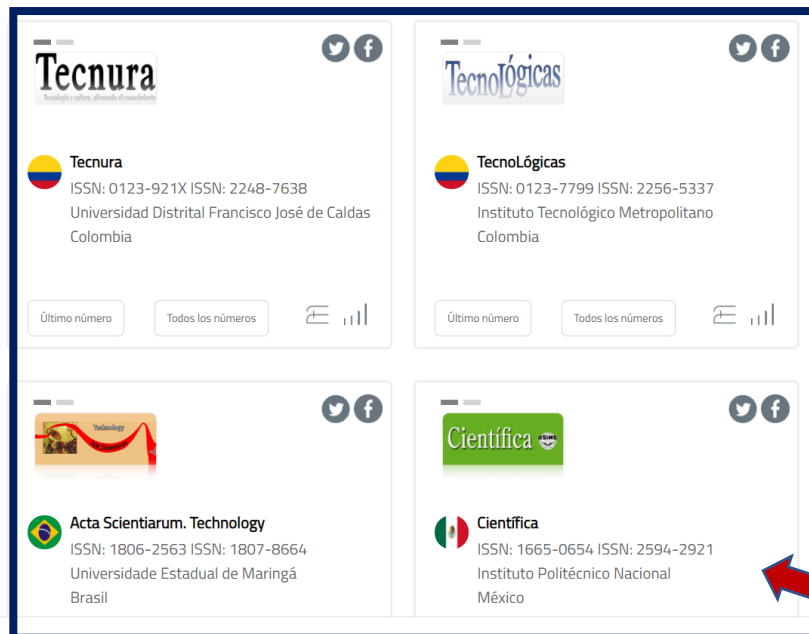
Tecnura
Tecnología y cultura, afirmando el conocimiento

Tecnura
ISSN: 0123-921X ISSN: 2248-7638
Universidad Distrital Francisco José de Caldas
Colombia

Último número
Todos los números

TecnoLógicas

TecnoLógicas
ISSN: 0123-7799 ISSN: 2256-5337
Instituto Tecnológico Metropolitano
Colombia

Último número
Todos los números

Technology

Acta Scientiarum. Technology
ISSN: 1806-2563 ISSN: 1807-8664
Universidade Estadual de Maringá
Brasil

Científica ESIME

Científica
ISSN: 1665-0654 ISSN: 2594-2921
Instituto Politécnico Nacional
México